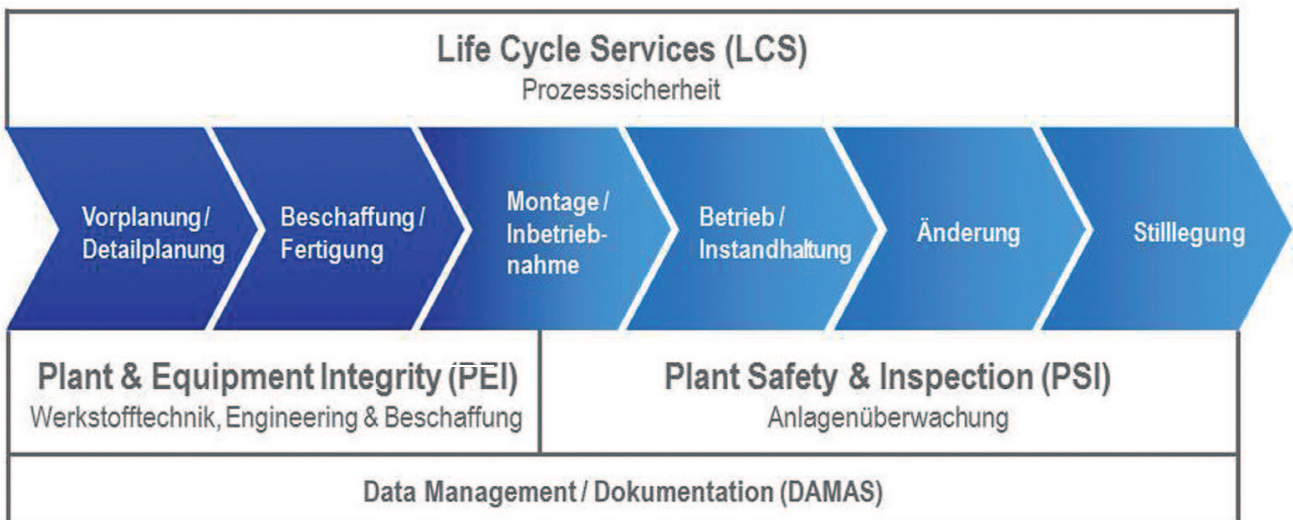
Life Cycle Services (LCS)
Prozesssicherheit

Vorplanung / Detailplanung

Beschaffung / Fertigung

Montage / Inbetriebnahme

Betrieb / Instandhaltung

Änderung

Stilllegung

Plant & Equipment Integrity (PEI)
Werkstofftechnik, Engineering & Beschaffung

Plant Safety & Inspection (PSI)
Anlagenüberwachung

Data Management / Dokumentation (DAMAS)